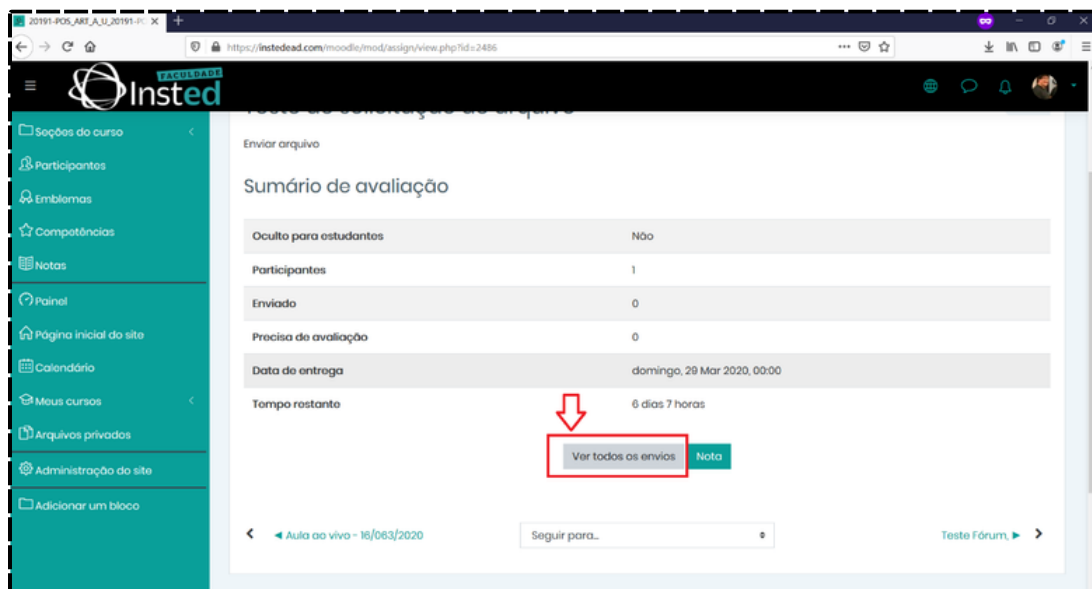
20191-POS_ART_A_U_20191-P

https://instedead.com/moodle/mod/assign/view.php?id=2486

FACULDADE Insted

Seções do curso

Participantes

Emblemas

Competências

Notas

Painel

Página inicial do site

Calendário

Meus cursos

Arquivos privados

Administração do site

Adicionar um bloco

Enviar arquivo

Sumário de avaliação

| | |
|---|---|
| Oculto para estudantes | Não |
| Participantes | 1 |
| Enviado | 0 |
| Precisa de avaliação | 0 |
| Data de entrega | domingo, 29 Mar 2020, 00:00 |
| Tempo restante | 6 dias 7 horas |

Ver todos os envios

Nota

◄ Aula ao vivo - 16/063/2020

Seguir para...

Teste Fórum ►